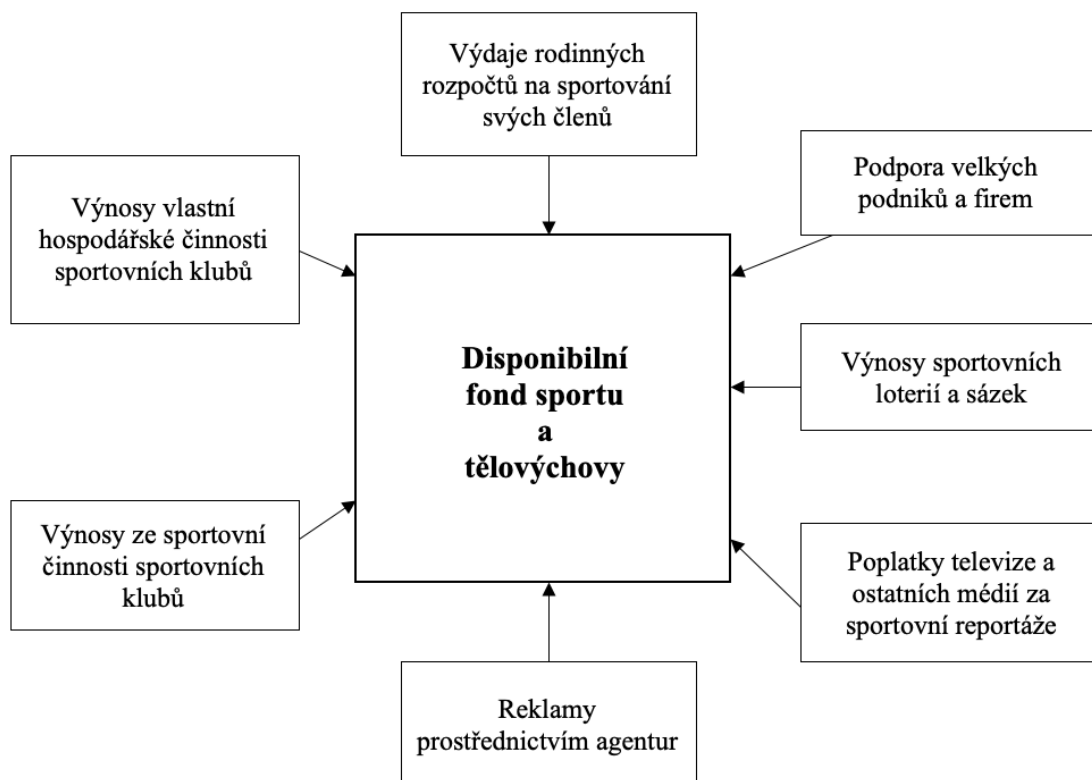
Výdaje rodinných rozpočtů na sportování svých členů

Výnosy vlastní hospodářské činnosti sportovních klubů

Podpora velkých podniků a firem

Disponibilní fond sportu a tělovýchovy

Výnosy sportovních loterií a sázek

Výnosy ze sportovní činnosti sportovních klubů

Poplatky televize a ostatních médií za sportovní reportáže

Reklamy prostřednictvím agentur